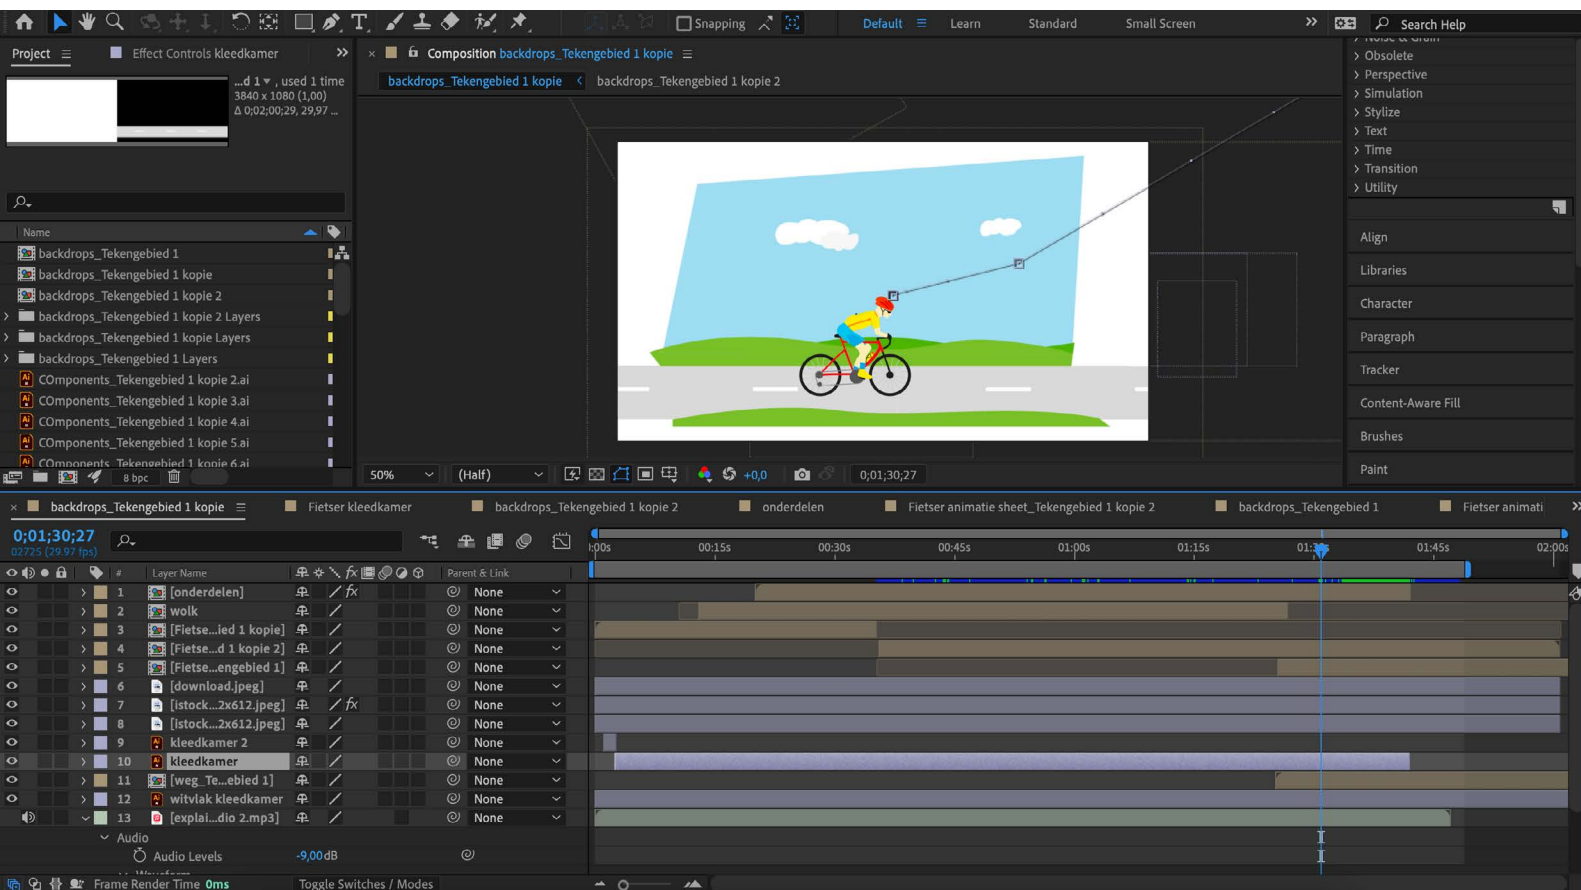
Snapping Default Learn Standard Small Screen Search Help

Project Effect Controls kleedkamer

...d 1 ▾ , used 1 time
3840 x 1080 (1,00)
Δ 0;02;00;29, 29,97 ...

Name
backdrops_Tekengebied 1
backdrops_Tekengebied 1 kopie
backdrops_Tekengebied 1 kopie 2
backdrops_Tekengebied 1 kopie 2 Layers
backdrops_Tekengebied 1 kopie Layers
backdrops_Tekengebied 1 Layers
COmponents_Tekengebied 1 kopie 2.ai
COmponents_Tekengebied 1 kopie 3.ai
COmponents_Tekengebied 1 kopie 4.ai
COmponents_Tekengebied 1 kopie 5.ai
COmponents_Tekengebied 1 kopie 6.ai

8 bpc

Composition backdrops_Tekengebied 1 kopie
backdrops_Tekengebied 1 kopie backdrops_Tekengebied 1 kopie 2

50% (Half) +0,0 0;01;30;27

Obsolete
Perspective
Simulation
Stylize
Text
Time
Transition
Utility

Align
Libraries
Character
Paragraph
Tracker
Content-Aware Fill
Brushes
Paint

backdrops_Tekengebied 1 kopie Fietser kleedkamer backdrops_Tekengebied 1 kopie 2 onderdelen Fietser animatie sheet_Tekengebied 1 kopie 2 backdrops_Tekengebied 1 Fietser animati

0;01;30;27
02725 (29.97 fps)

# Layer Name Parent & Link
1 [onderdelen] None
2 wolk None
3 [Fietse...ied 1 kopie] None
4 [Fietse...d 1 kopie 2] None
5 [Fietse...engebied 1] None
6 [download.jpeg] None
7 [istock...2x612.jpeg] None
8 [istock...2x612.jpeg] None
9 kleedkamer 2 None
10 kleedkamer None
11 [weg_Te...ebied 1] None
12 witvlak kleedkamer None
13 [explai...dio 2.mp3] None
Audio
Audio Levels -9,00dB

0:00s 00:15s 00:30s 00:45s 01:00s 01:15s 01:30s 01:45s 02:00s

Frame Render Time 0ms Toggle Switches / Modes